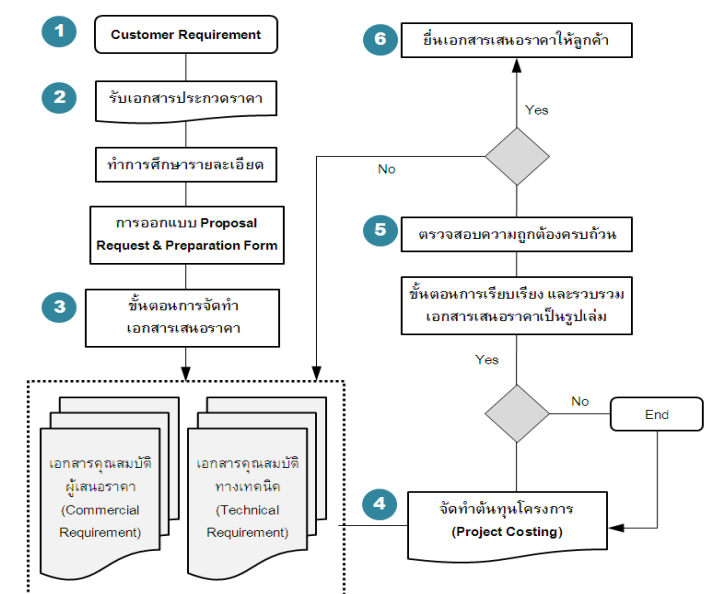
1
Customer Requirement

2
รับเอกสารประกวดราคา

ทำการศึกษารายละเอียด

การออกแบบ Proposal Request & Preparation Form

3
ขั้นตอนการจัดทำ เอกสารเสนอราคา

เอกสารคุณสมบัติ ผู้เสนอราคา (Commercial Requirement)

เอกสารคุณสมบัติ ทางเทคนิค (Technical Requirement)

6
ยื่นเอกสารเสนอราคาให้ลูกค้า

Yes

No

5
ตรวจสอบความถูกต้องครบถ้วน

ขั้นตอนการเรียบเรียง และรวบรวม เอกสารเสนอราคาเป็นรูปเล่ม

Yes

No

End

4
จัดทำต้นทุนโครงการ (Project Costing)